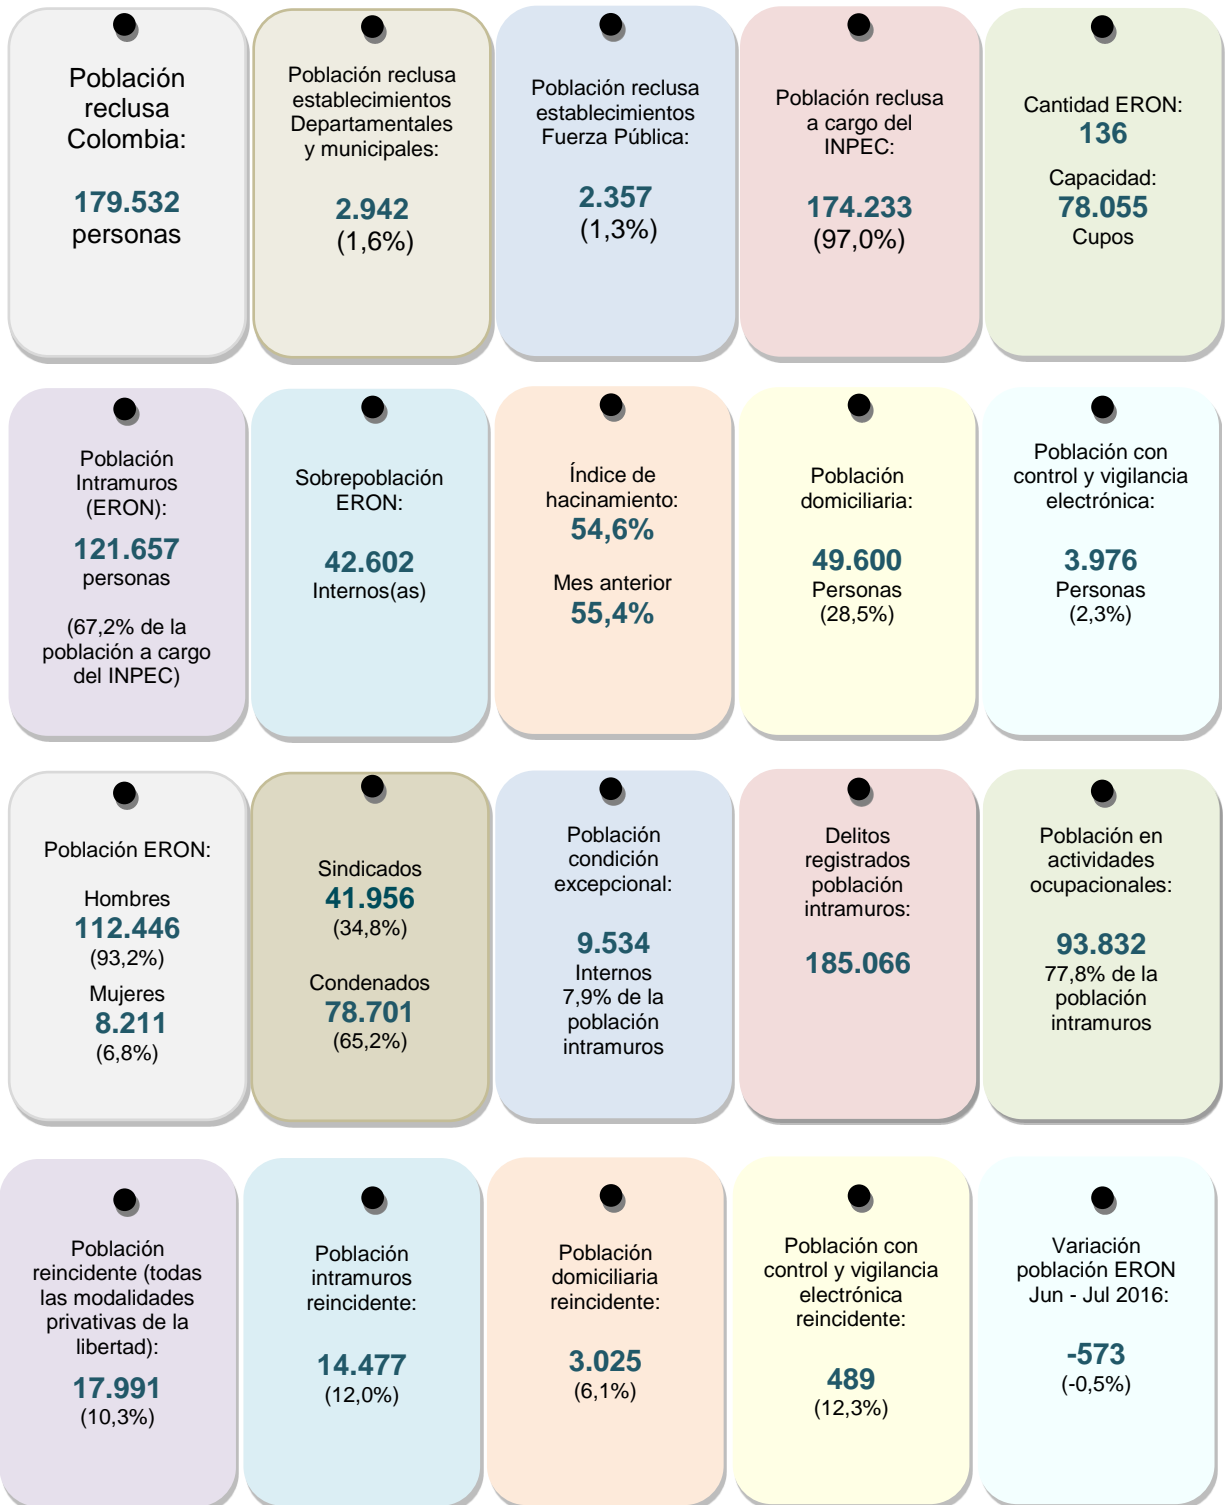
Población reclusa Colombia:

179.532
personas

Población reclusa establecimientos Departamentales y municipales:

2.942
(1,6%)

Población reclusa establecimientos Fuerza Pública:

2.357
(1,3%)

Población reclusa a cargo del INPEC:

174.233
(97,0%)

Cantidad ERON:
136

Capacidad:
78.055
Cupos

Población Intramuros (ERON):
121.657
personas

(67,2% de la población a cargo del INPEC)

Sobrepoblación ERON:

42.602
Internos(as)

Índice de hacinamiento:
54,6%

Mes anterior
55,4%

Población domiciliaria:

49.600
Personas
(28,5%)

Población con control y vigilancia electrónica:

3.976
Personas
(2,3%)

Población ERON:

Hombres
112.446
(93,2%)
Mujeres
8.211
(6,8%)

Sindicados
41.956
(34,8%)

Condenados
78.701
(65,2%)

Población condición excepcional:

9.534
Internos
7,9% de la población intramuros

Delitos registrados población intramuros:

185.066

Población en actividades ocupacionales:

93.832
77,8% de la población intramuros

Población reincidente (todas las modalidades privativas de la libertad):
17.991
(10,3%)

Población intramuros reincidente:

14.477
(12,0%)

Población domiciliaria reincidente:

3.025
(6,1%)

Población con control y vigilancia electrónica reincidente:

489
(12,3%)

Variación población ERON Jun - Jul 2016:

-573
(-0,5%)